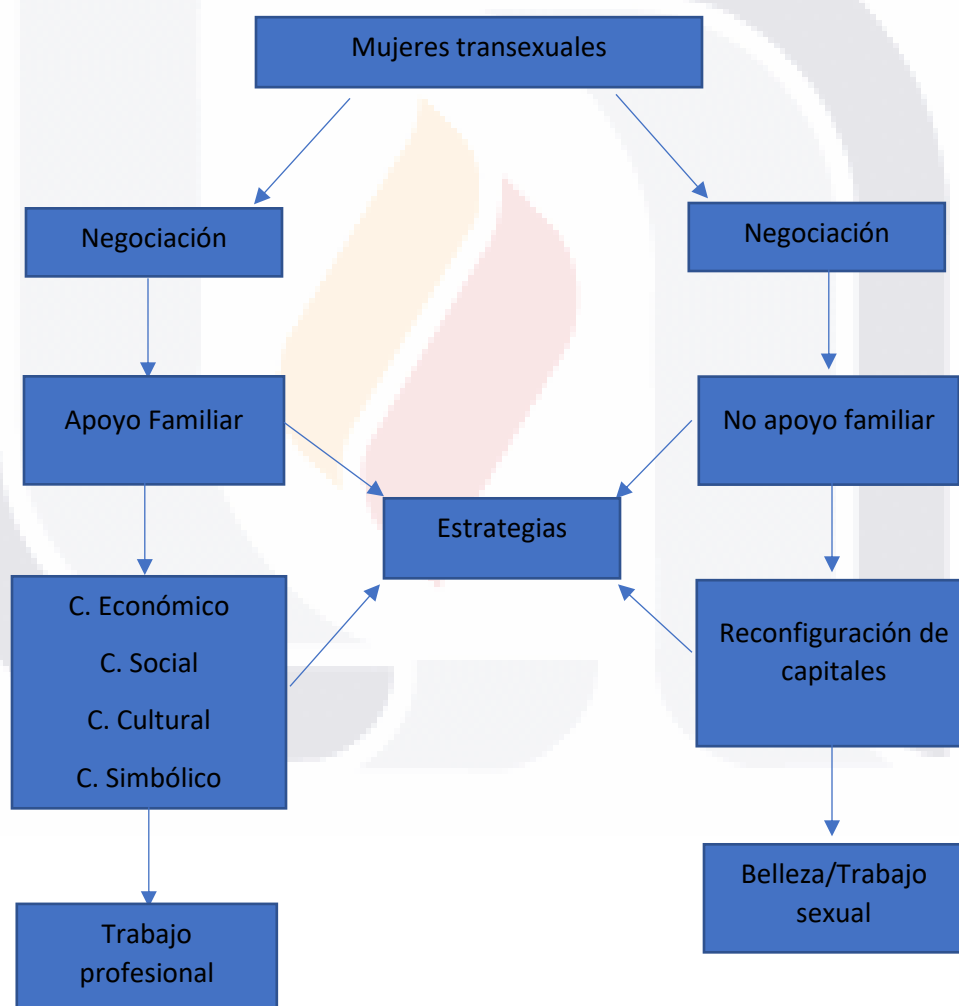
Mujeres transexuales

Negociación

Negociación

Apoyo Familiar

No apoyo familiar

Estrategias

C. Económico
C. Social
C. Cultural
C. Simbólico

Reconfiguración de capitales

Trabajo profesional

Belleza/Trabajo sexual